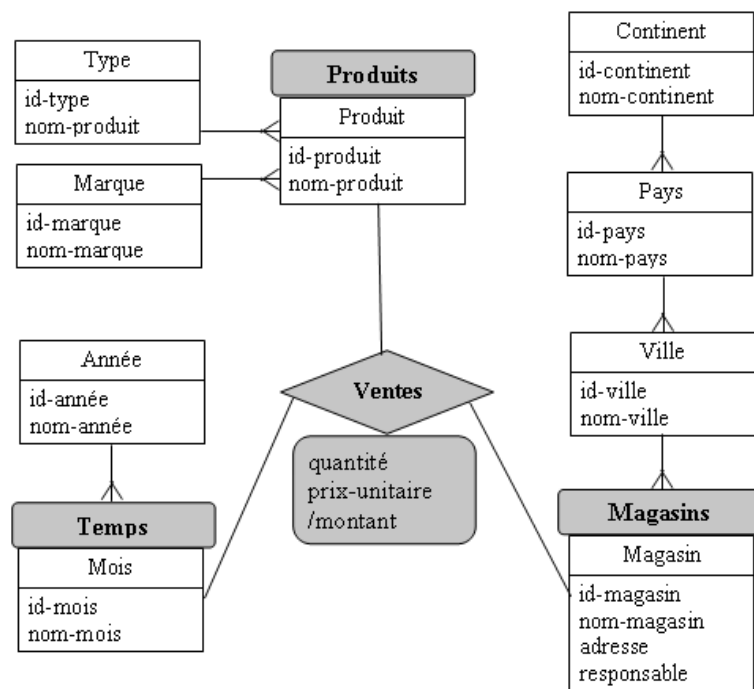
Type
id-type
nom-produit

Produits
Produit
id-produit
nom-produit

Marque
id-marque
nom-marque

Continent
id-continent
nom-continent

Pays
id-pays
nom-pays

Ville
id-ville
nom-ville

Année
id-année
nom-année

Ventes

quantité
prix-unitaire
/montant

Temps
Mois
id-mois
nom-mois

Magasins
Magasin
id-magasin
nom-magasin
adresse
responsable